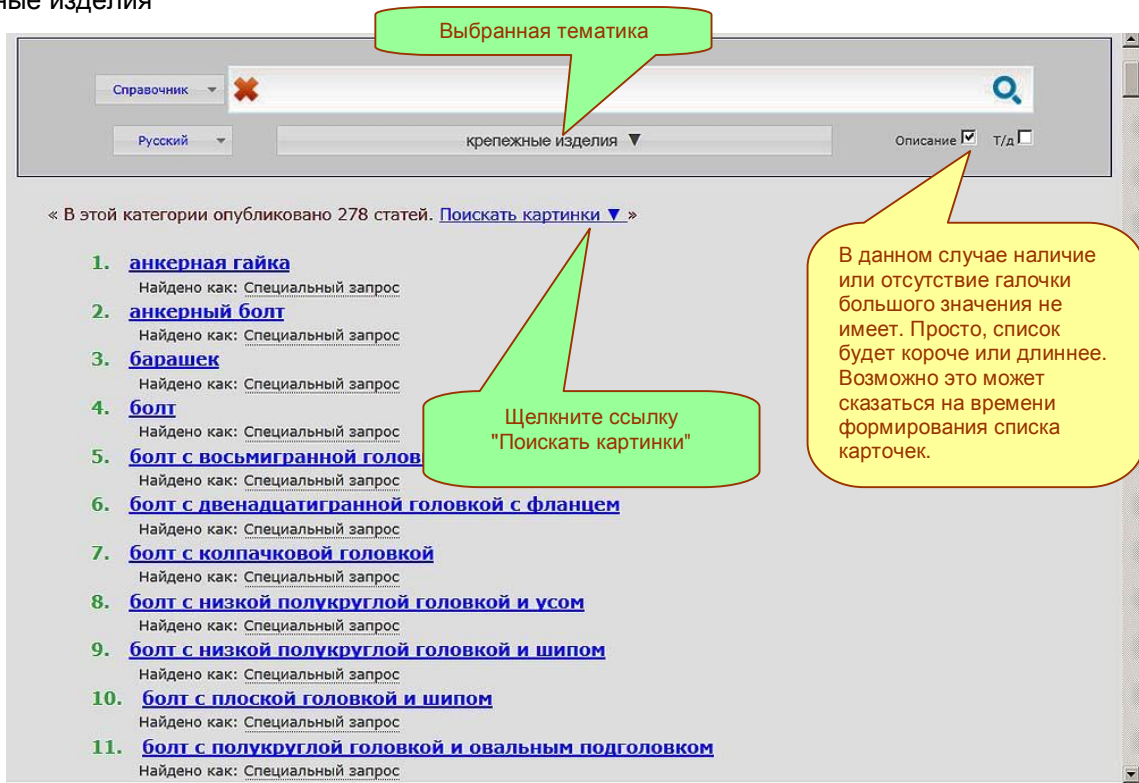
ные изделия

Выбранная тематика

Справочник

Русский

крепежные изделия ▼

Описание ☑ Т/д ☐

« В этой категории опубликовано 278 статей. Поискать картинки ▼ »

В данном случае наличие или отсутствие галочки большого значения не имеет. Просто, список будет короче или длиннее. Возможно это может сказаться на времени формирования списка карточек.

1. анкерная гайка
Найдено как: Специальный запрос
2. анкерный болт
Найдено как: Специальный запрос
3. барашек
Найдено как: Специальный запрос
4. болт
Найдено как: Специальный запрос
5. болт с восьмигранной голов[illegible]
Найдено как: Специальный запрос

Щелкните ссылку "Поискать картинки"

6. болт с двенадцатигранной головкой с фланцем
Найдено как: Специальный запрос
7. болт с колпачковой головкой
Найдено как: Специальный запрос
8. болт с низкой полукруглой головкой и усом
Найдено как: Специальный запрос
9. болт с низкой полукруглой головкой и шипом
Найдено как: Специальный запрос
10. болт с плоской головкой и шипом
Найдено как: Специальный запрос
11. болт с полукруглой головкой и овальным подголовком
Найдено как: Специальный запрос